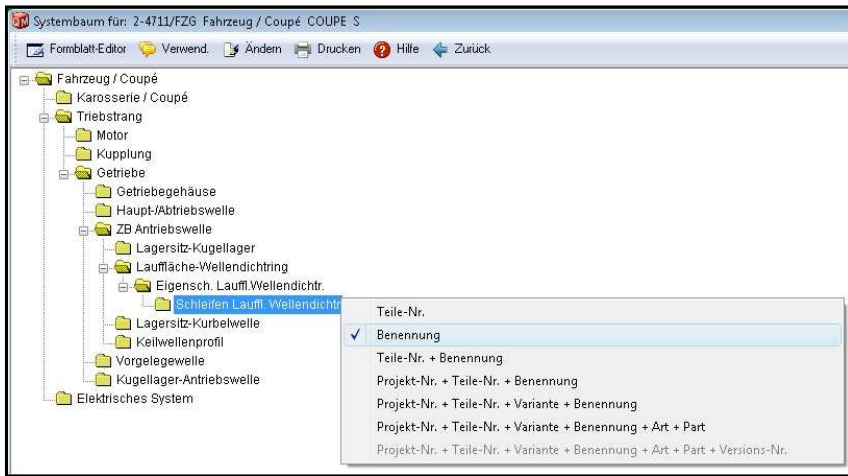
Systembaum für: 2-4711/FZG Fahrzeug / Coupé COUPE S

Formblatt-Editor Verwend. Ändern Drucken Hilfe Zurück

Fahrzeug / Coupé
Karosserie / Coupé
Triebstrang
Motor
Kupplung
Getriebe
Getriebegehäuse
Haupt-/Abtriebswelle
ZB Antriebswelle
Lagersitz-Kugellager
Lauffläche-Wellendichtring
Eigensch. Laufl.Wellendichtr.
Schleifen Laufl. Wellendichtr
Lagersitz-Kurbelwelle
Keilwellenprofil
Vorgelegewelle
Kugellager-Antriebswelle
Elektrisches System

Teile-Nr.
✓ Benennung
Teile-Nr. + Benennung
Projekt-Nr. + Teile-Nr. + Benennung
Projekt-Nr. + Teile-Nr. + Variante + Benennung
Projekt-Nr. + Teile-Nr. + Variante + Benennung + Art + Part
Projekt-Nr. + Teile-Nr. + Variante + Benennung + Art + Part + Versions-Nr.